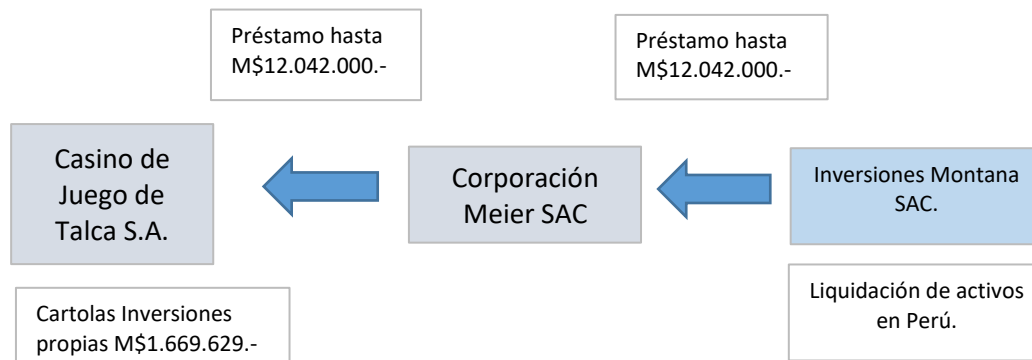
Préstamo hasta M$12.042.000.-

Préstamo hasta M$12.042.000.-

Casino de Juego de Talca S.A.

Corporación Meier SAC

Inversiones Montana SAC.

Cartolas Inversiones propias M$1.669.629.-

Liquidación de activos en Perú.